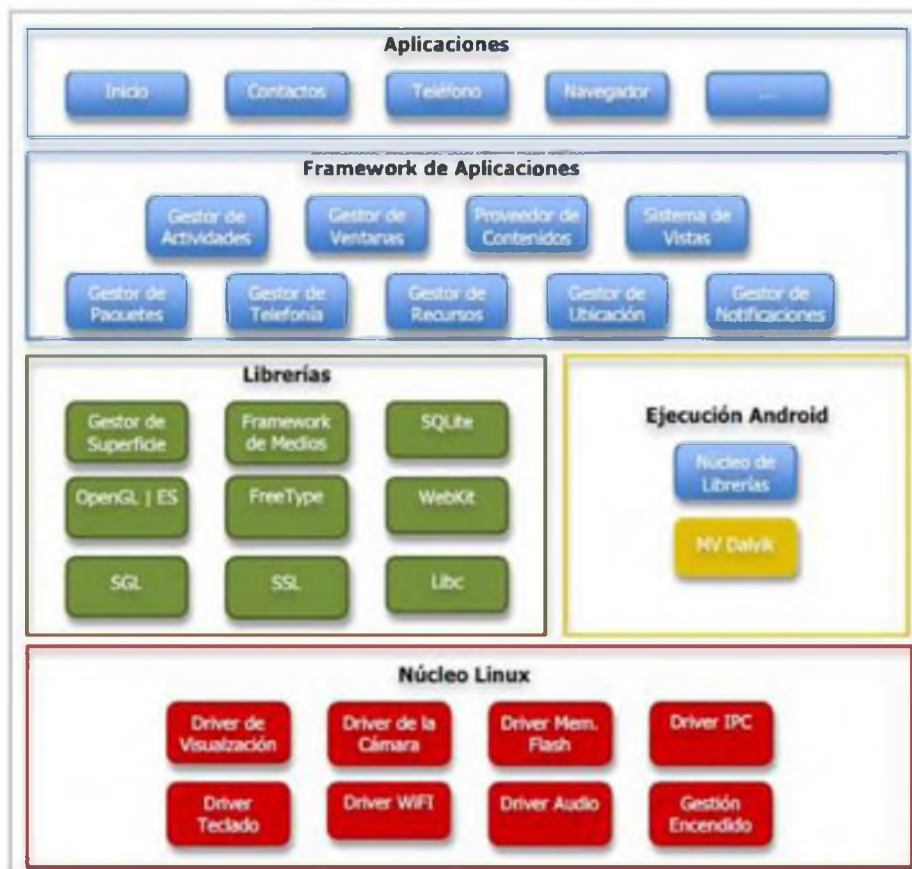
Aplicaciones

Inicio

Contactos

Teléfono

Navegador

...

Framework de Aplicaciones

Gestor de Actividades

Gestor de Ventanas

Proveedor de Contenidos

Sistema de Vistas

Gestor de Paquetes

Gestor de Telefonía

Gestor de Recursos

Gestor de Ubicación

Gestor de Notificaciones

Librerías

Gestor de Superficie

Framework de Medios

SQLite

OpenGL | ES

FreeType

WebKit

SGL

SSL

Libc

Ejecución Android

Núcleo de Librerías

MV Dalvik

Núcleo Linux

Driver de Visualzación

Driver de la Cámara

Driver Mem. Flash

Driver IPC

Driver Teclado

Driver WiFI

Driver Audio

Gestión Encendido